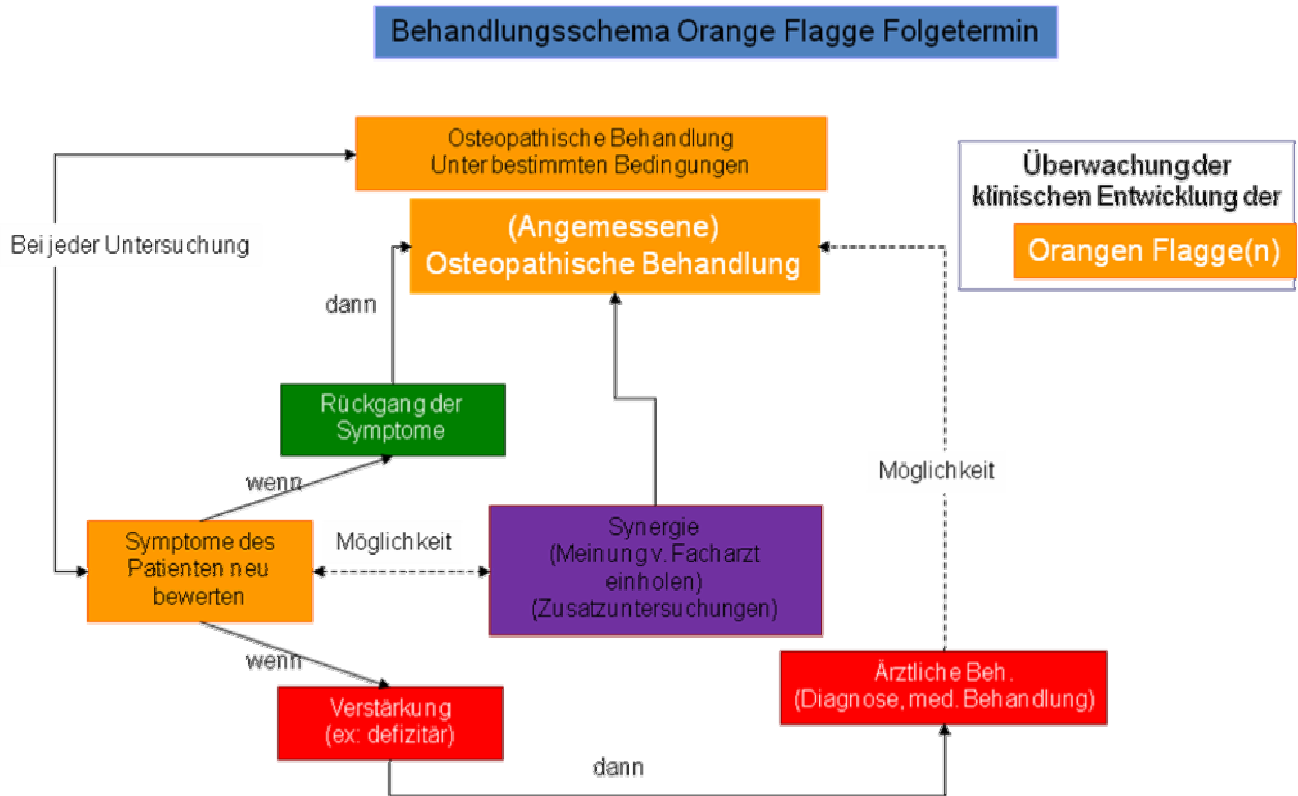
Behandlungsschema Orange Flagge Folgetermin

Osteopathische Behandlung Unter bestimmten Bedingungen

Überwachung der klinischen Entwicklung der

Orangen Flagge(n)

Bei jeder Untersuchung

(Angemessene) Osteopathische Behandlung

dann

Rückgang der Symptome

Möglichkeit

wenn

Symptome des Patienten neu bewerten

Möglichkeit

Synergie (Meinung v. Facharzt einholen) (Zusatzuntersuchungen)

wenn

Ärztliche Beh. (Diagnose, med. Behandlung)

Verstärkung (ex: defizitär)

dann